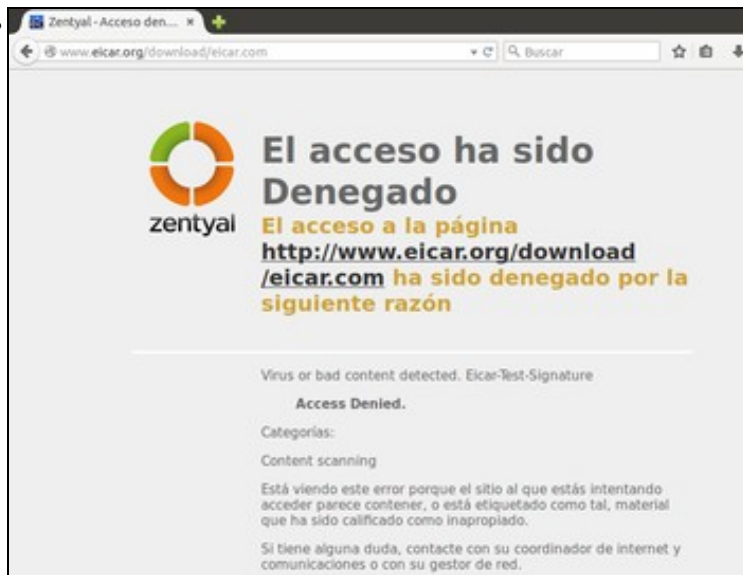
Zentyal - Acceso den... ×

www.eicar.org/download/eicar.com

Buscar

zentyal

El acceso ha sido Denegado

El acceso a la página http://www.eicar.org/download/eicar.com ha sido denegado por la siguiente razón

Virus or bad content detected. Eicar-Test-Signature

Access Denied.

Categorías:

Content scanning

Está viendo este error porque el sitio al que estás intentando acceder parece contener, o está etiquetado como tal, material que ha sido calificado como inapropiado.

Si tiene alguna duda, contacte con su coordinador de internet y comunicaciones o con su gestor de red.